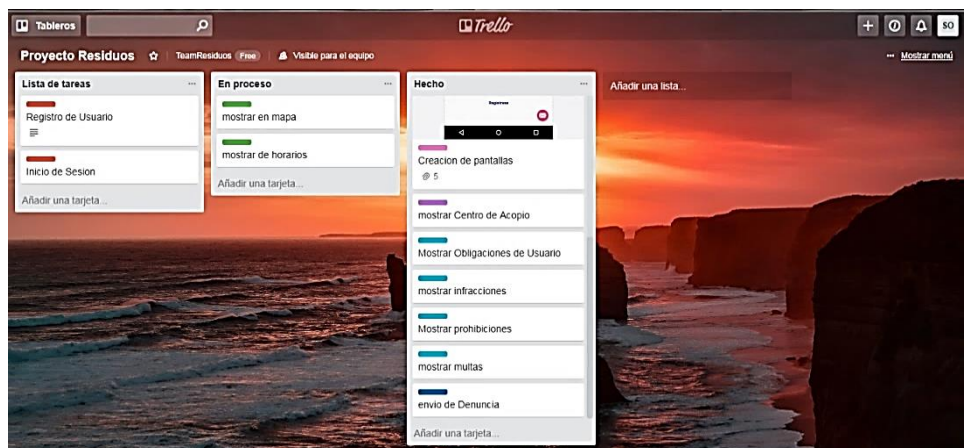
Tableros

Trello

SO

Proyecto Residuos

TeamResiduos Free

Visible para el equipo

Mostrar menú

Lista de tareas

Registro de Usuario

Inicio de Sesion

Añadir una tarjeta...

En proceso

mostrar en mapa

mostrar de horarios

Añadir una tarjeta...

Hecho

Creacion de pantallas

5

mostrar Centro de Acopio

Mostrar Obligaciones de Usuario

mostrar infracciones

Mostrar prohibiciones

mostrar multas

envio de Denuncia

Añadir una tarjeta...

Añadir una lista...